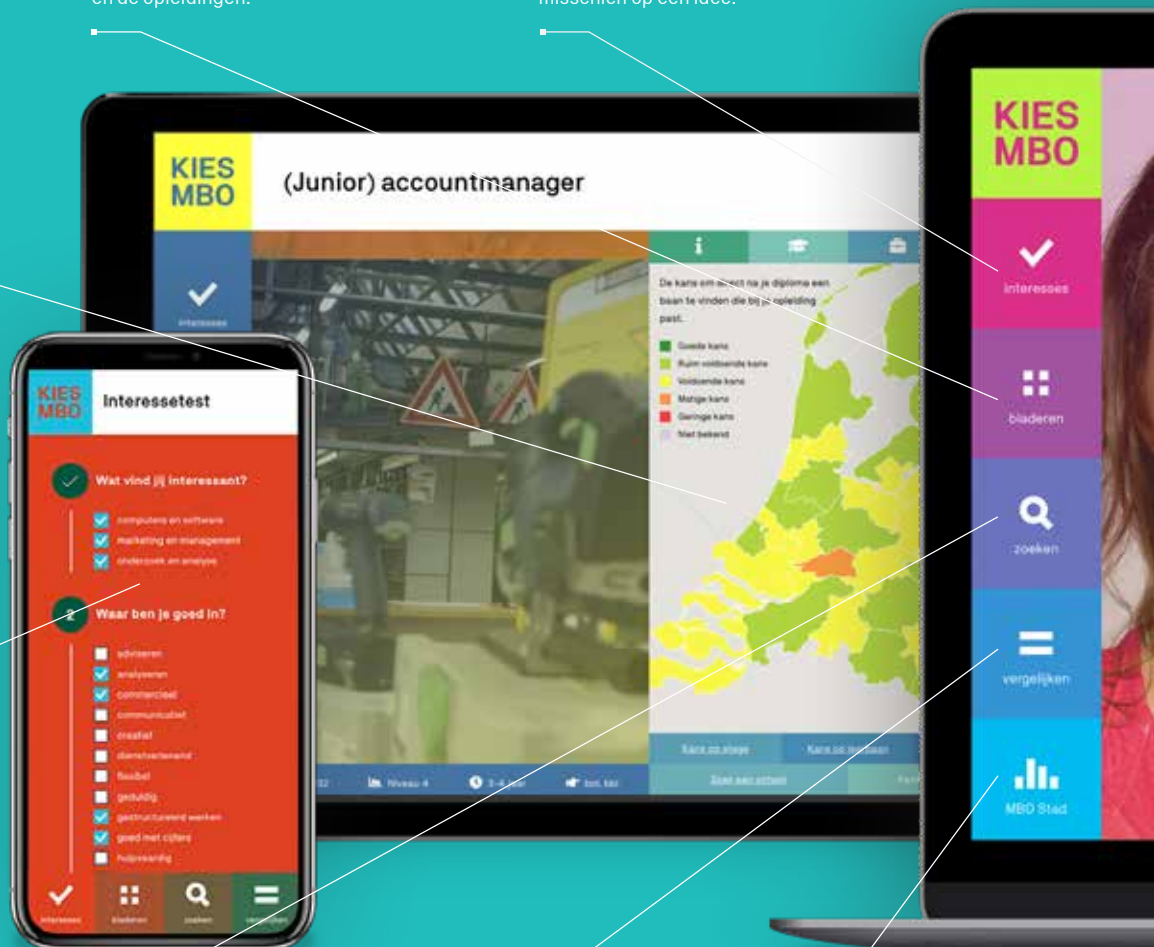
en de opleidingen.

misschien op een idee.

KIES MBO

(Junior) accountmanager

interesses

De kans om direct na je diploma een baan te vinden die bij je opleiding past.

Goede kans
Ruim voldoende kans
Voldoende kans
Matige kans
Geringe kans
Niet bekend

Kans op stage
Kans op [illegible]
Zoek een school

Niveau 4
2-4 jaar
bol, bbl

KIES MBO

Interessetest

Wat vind jij interessant?

computers en software
marketing en management
onderzoek en analyse

2 Waar ben je goed in?

adviseren
analyseren
commercieel
communicatief
creatief
dienstverlenend
flexibel
geduldig
gestructureerd werken
goed met cijfers
hulpvaardig

interesses
bladeren
zoeken
vergelijken

KIES MBO

interesses

bladeren

zoeken

vergelijken

MBO Stad